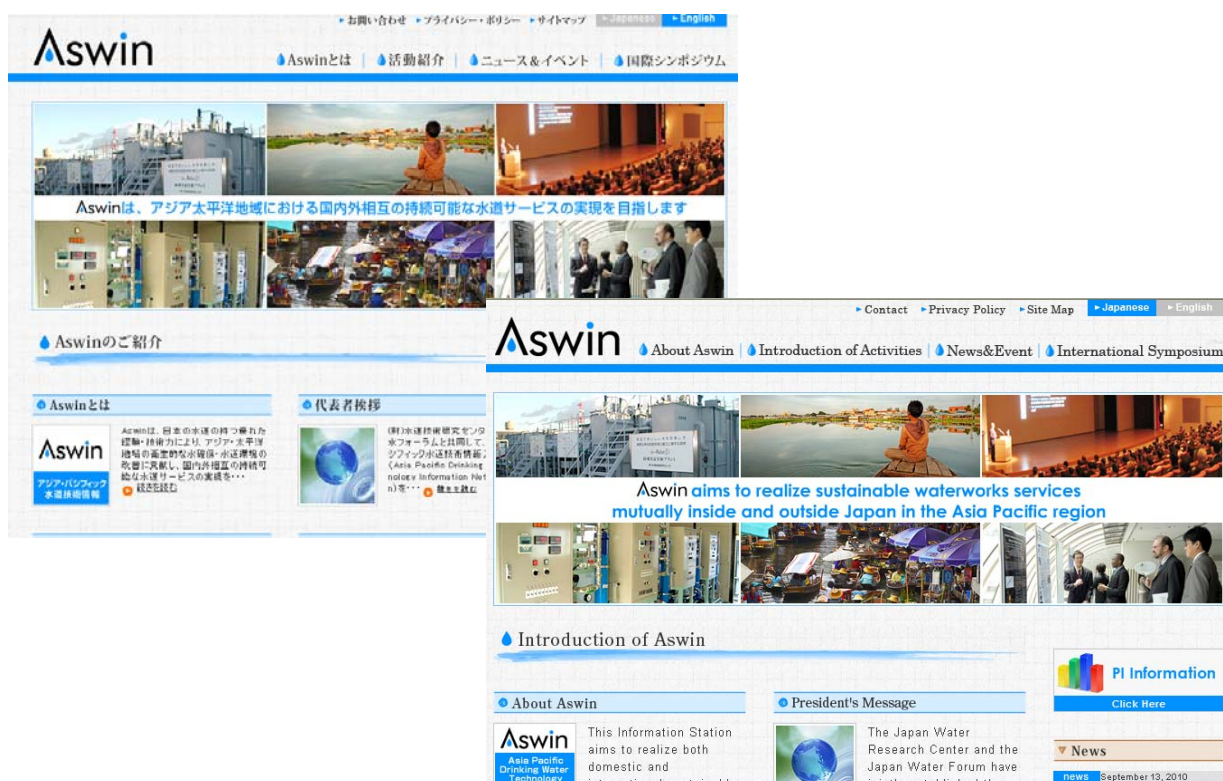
▸お問い合わせ ▸プライバシー・ポリシー ▸サイトマップ ▸Japanese ▸English

Aswin

Aswinとは | 活動紹介 | ニュース&イベント | 国際シンポジウム

Aswinは、アジア太平洋地域における国内外相互の持続可能な水道サービスの実現を目指します

Aswinのご紹介

Aswinとは

Aswin
アジア・パシフィック水道技術情報

Aswinは、日本の水道の持つ優れた経験・技術力により、アジア・太平洋地域の衛生的な水環境・水道環境の改善に貢献し、国内外相互の持続可能な水道サービスの実現を・・・
続きを読む

代表者挨拶

(財)水道技術研究センター水フォーラムと共同して、シフィック水道技術情報(Asia Pacific Drinking nology Information Net n)を・・・ 続きを読む

▸Contact ▸Privacy Policy ▸Site Map ▸Japanese ▸English

Aswin

About Aswin | Introduction of Activities | News&Event | International Symposium

Aswin aims to realize sustainable waterworks services mutually inside and outside Japan in the Asia Pacific region

Introduction of Aswin

PI Information
Click Here

About Aswin

Aswin
Asia Pacific Drinking Water Technology

This Information Station aims to realize both domestic and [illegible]

President's Message

The Japan Water Research Center and the Japan Water Forum have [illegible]

News

news September 13, 2010